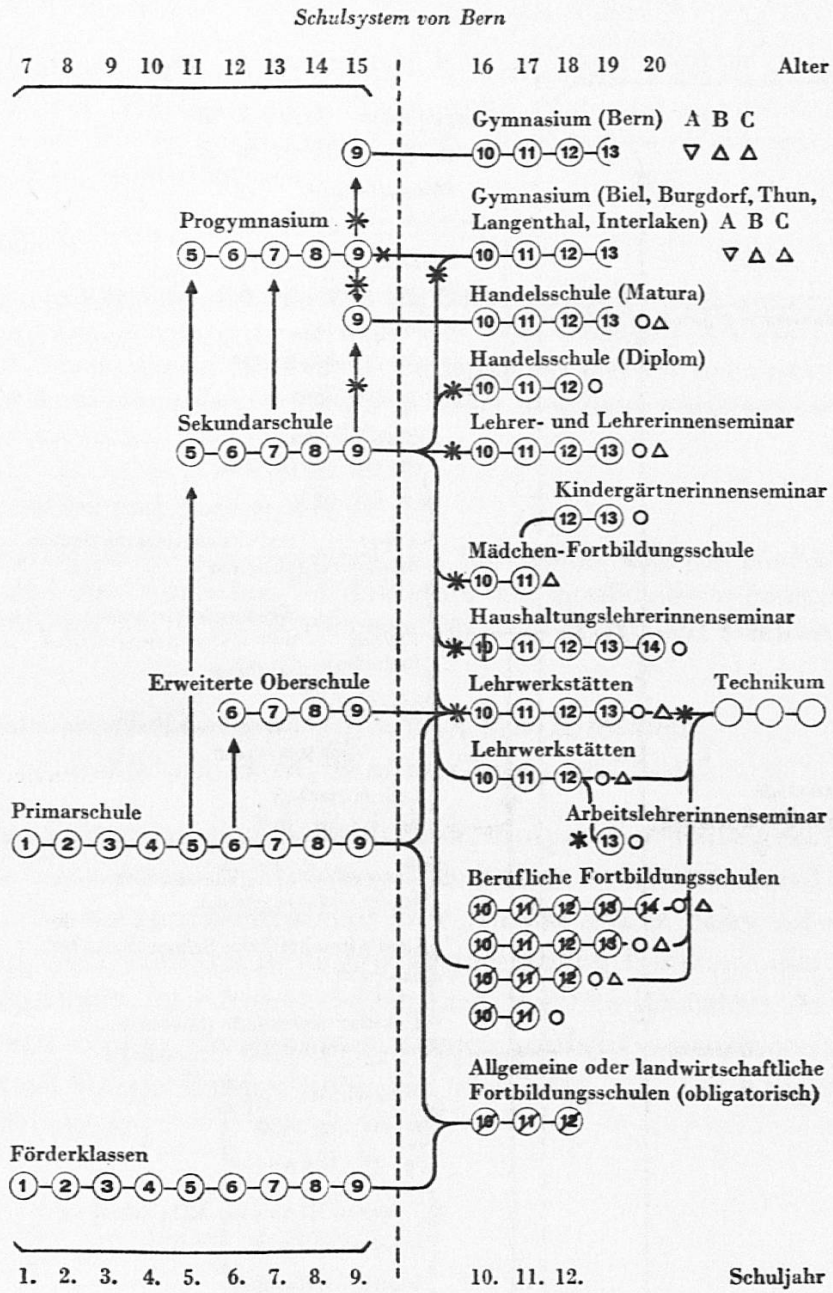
Schulsystem von Bern

7 8 9 10 11 12 13 14 15 16 17 18 19 20 Alter

Gymnasium (Bern) A B C

9 — 10 — 11 — 12 — 13 ▽ △ △

Gymnasium (Biel, Burgdorf, Thun, Langenthal, Interlaken) A B C

Progymnasium

5 — 6 — 7 — 8 — 9 — 10 — 11 — 12 — 13 ▽ △ △

Handelsschule (Matura)

9 — 10 — 11 — 12 — 13 ○△

Handelsschule (Diplom)

10 — 11 — 12 ○

Sekundarschule

Lehrer- und Lehrerinnenseminar

5 — 6 — 7 — 8 — 9 — 10 — 11 — 12 — 13 ○△

Kindergärtnerinnenseminar

12 — 13 ○

Mädchen-Fortbildungsschule

10 — 11 △

Haushaltungslehrerinnenseminar

10 — 11 — 12 — 13 — 14 ○

Erweiterte Oberschule

Lehrwerkstätten

Technikum

6 — 7 — 8 — 9 — 10 — 11 — 12 — 13 ○ △

Lehrwerkstätten

10 — 11 — 12 ○△

Primarschule

Arbeitslehrerinnenseminar

1 — 2 — 3 — 4 — 5 — 6 — 7 — 8 — 9

13 ○

Berufliche Fortbildungsschulen

10 — 11 — 12 — 13 — 14 ○ △

10 — 11 — 12 — 13 ○ △

10 — 11 — 12 ○△

10 — 11 ○

Allgemeine oder landwirtschaftliche Fortbildungsschulen (obligatorisch)

10 — 11 — 12

Förderklassen

1 — 2 — 3 — 4 — 5 — 6 — 7 — 8 — 9

1. 2. 3. 4. 5. 6. 7. 8. 9. 10. 11. 12. Schuljahr